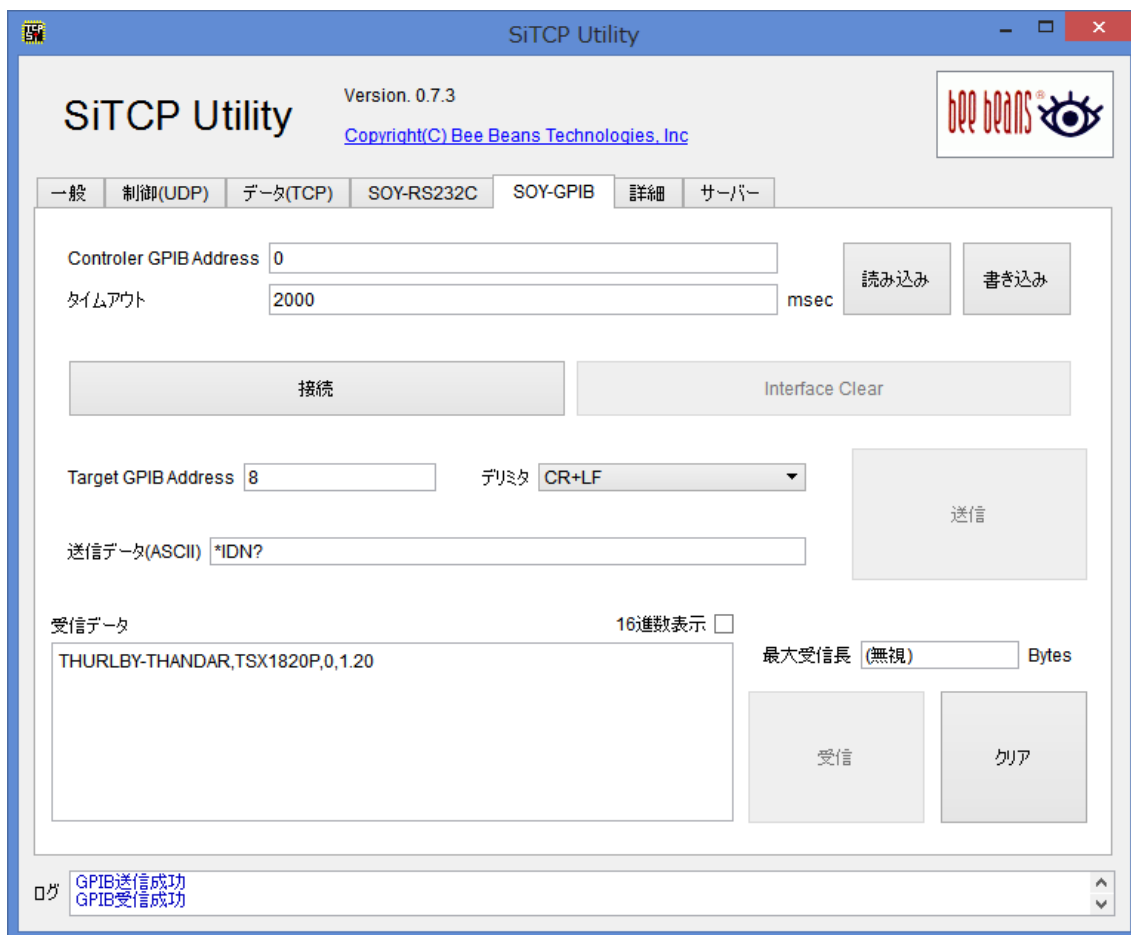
SiTCP Utility

SiTCP Utility

Version. 0.7.3

Copyright(C) Bee Beans Technologies, Inc

bee beans

一般 | 制御(UDP) | データ(TCP) | SOY-RS232C | SOY-GPIB | 詳細 | サーバー

Controler GPIB Address 0

タイムアウト 2000 msec

読み込み

書き込み

接続

Interface Clear

Target GPIB Address 8

デリミタ CR+LF

送信

送信データ(ASCII) *IDN?

受信データ

16進数表示

THURLBY-THANDAR,TSX1820P,0,1.20

最大受信長 (無視) Bytes

受信

クリア

ログ GPIB送信成功
GPIB受信成功